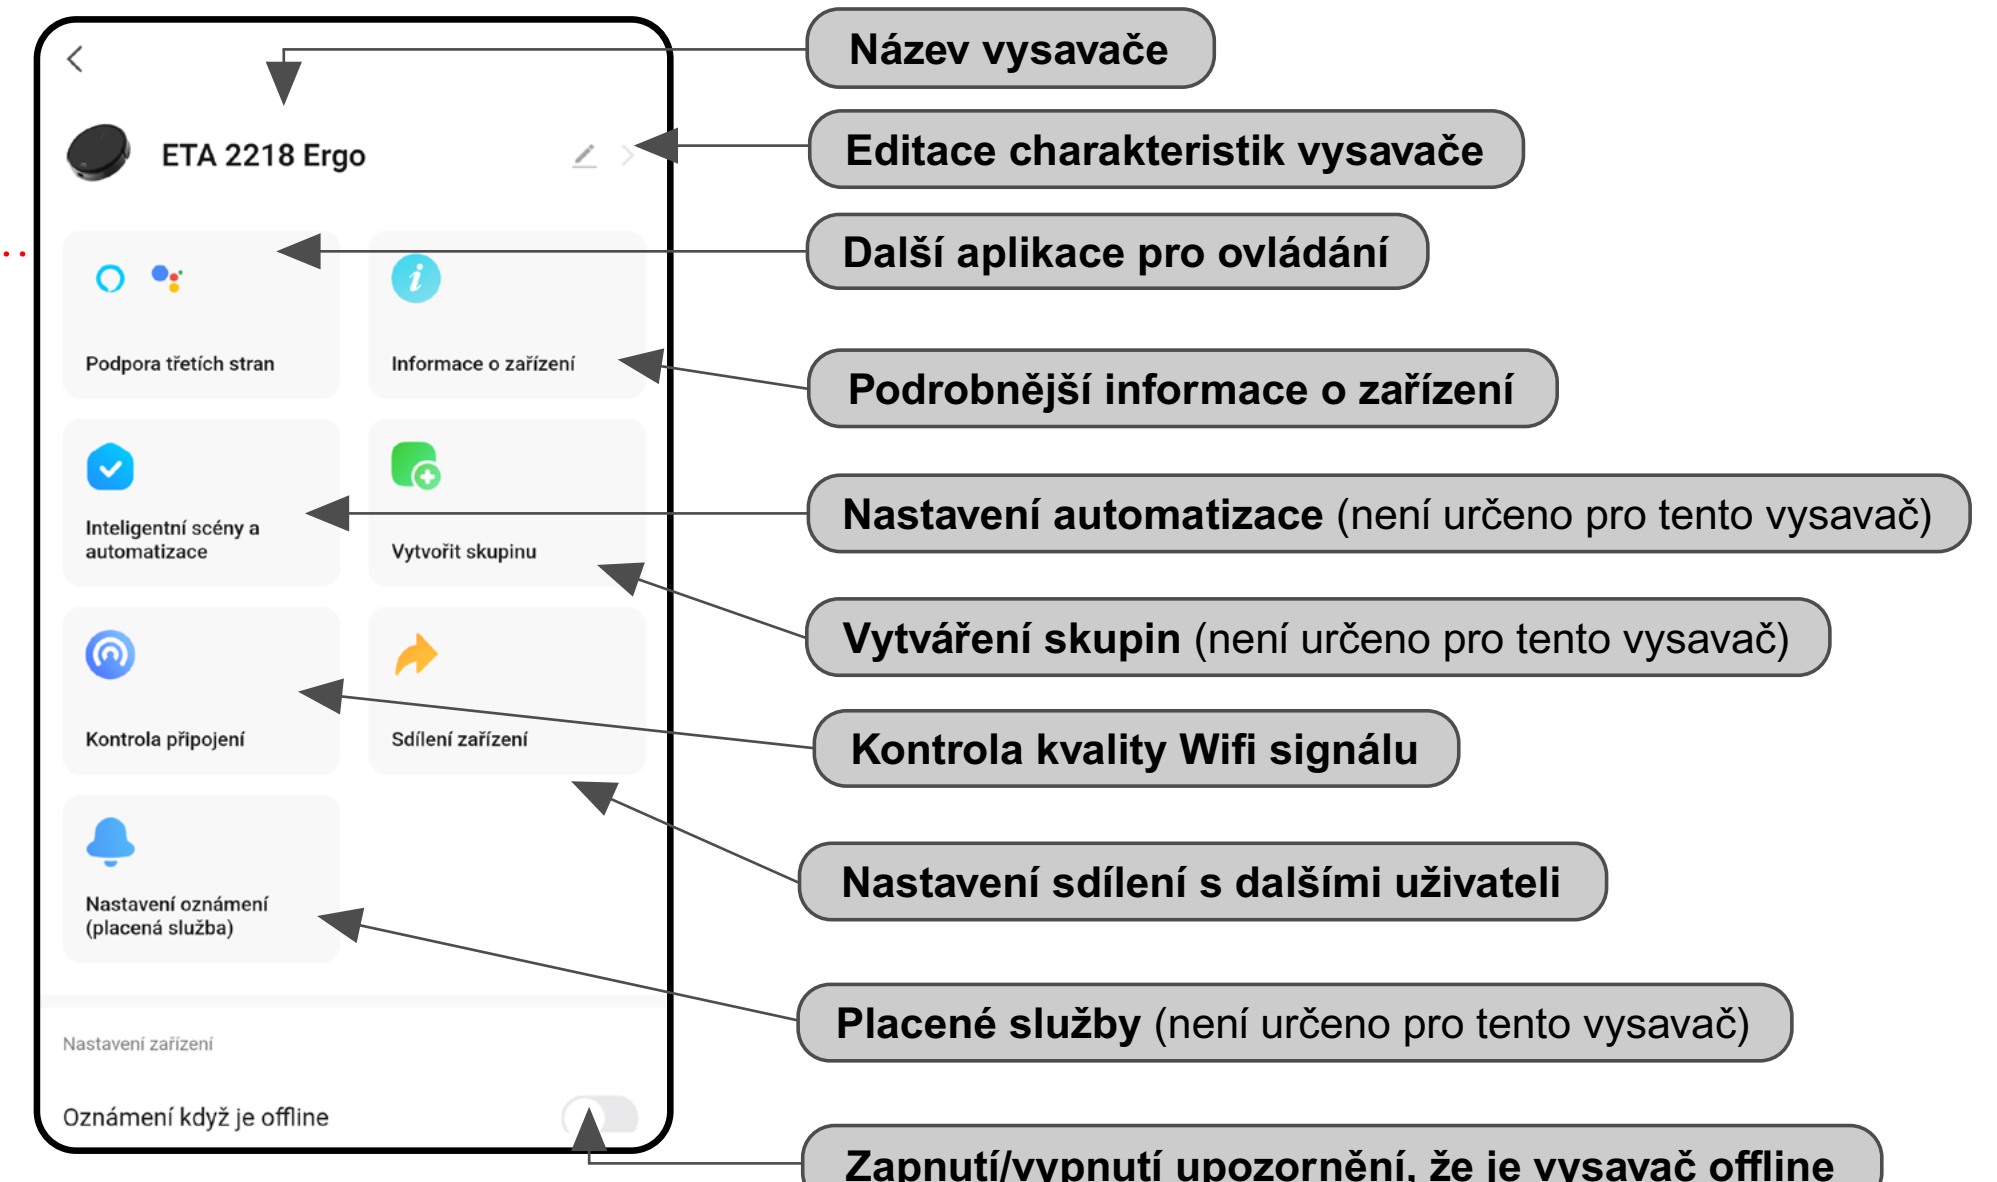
ETA 2218 Ergo

Podpora třetích stran

Informace o zařízení

Inteligentní scény a automatizace

Vytvořit skupinu

Kontrola připojení

Sdílení zařízení

Nastavení oznámení (placená služba)

Nastavení zařízení

Oznámení když je offline

Název vysavače

Editace charakteristik vysavače

Další aplikace pro ovládání

Podrobnější informace o zařízení

Nastavení automatizace (není určeno pro tento vysavač)

Vytváření skupin (není určeno pro tento vysavač)

Kontrola kvality Wifi signálu

Nastavení sdílení s dalšími uživateli

Placené služby (není určeno pro tento vysavač)

Zapnutí/vypnutí upozornění, že je vysavač offline